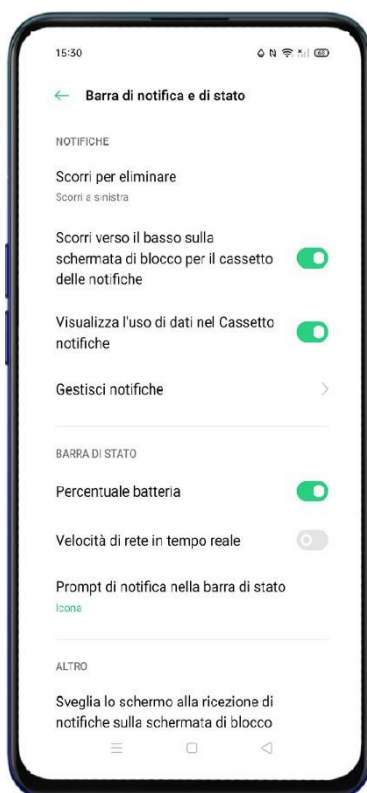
15:30

← Barra di notifica e di stato

NOTIFICHE

Scorri per eliminare
Scorri a sinistra

Scorri verso il basso sulla schermata di blocco per il cassetto delle notifiche

Visualizza l'uso di dati nel Cassetto notifiche

Gestisci notifiche

BARRA DI STATO

Percentuale batteria

Velocità di rete in tempo reale

Prompt di notifica nella barra di stato
Icona

ALTRO

Sveglia lo schermo alla ricezione di notifiche sulla schermata di blocco